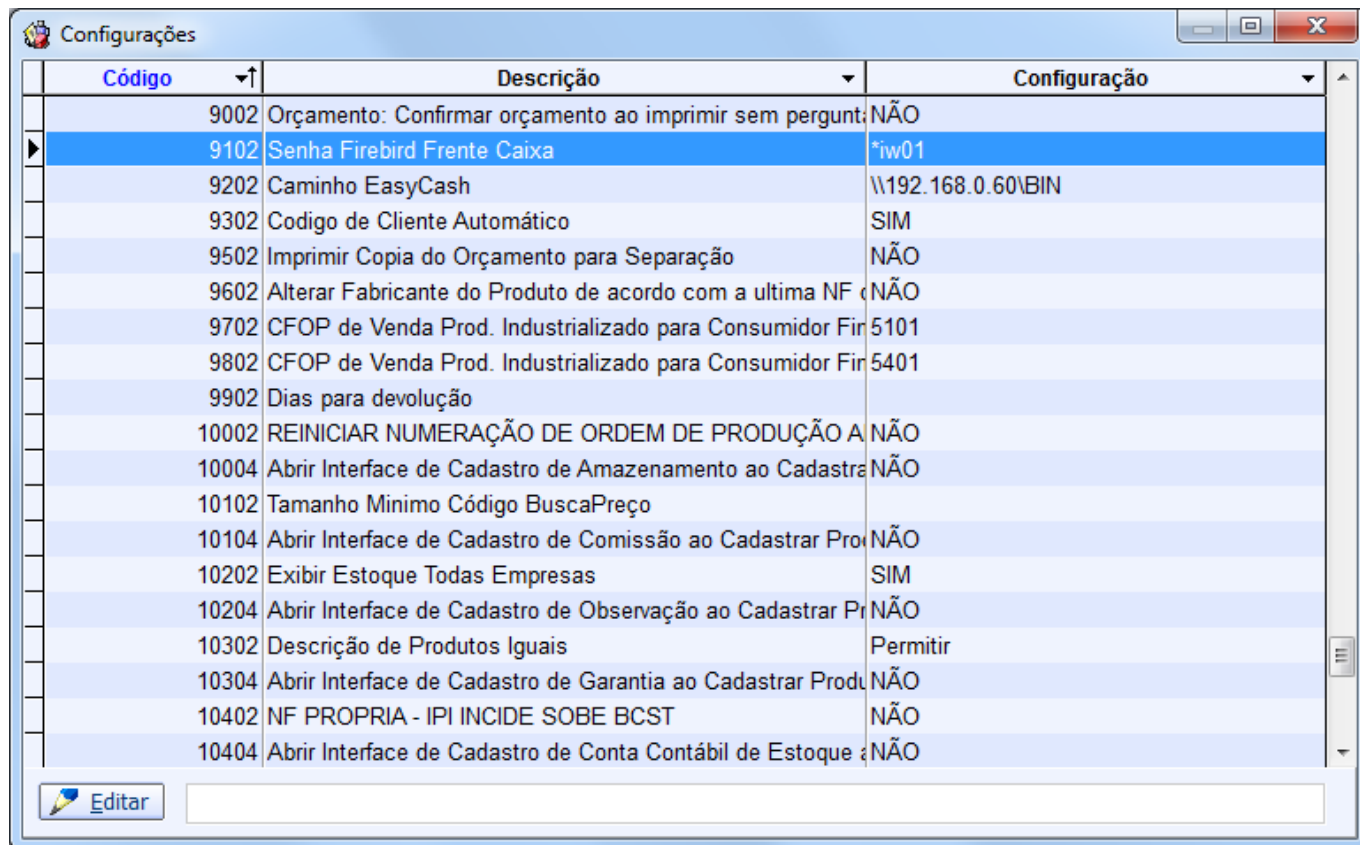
Configurações

| Código | Descrição | Configuração |
|---|---|---|
| 9002 | Orçamento: Confirmar orçamento ao imprimir sem pergunt | NÃO |
| 9102 | Senha Firebird Frente Caixa | *iw01 |
| 9202 | Caminho EasyCash | \\192.168.0.60\BIN |
| 9302 | Codigo de Cliente Automático | SIM |
| 9502 | Imprimir Copia do Orçamento para Separação | NÃO |
| 9602 | Alterar Fabricante do Produto de acordo com a ultima NF | NÃO |
| 9702 | CFOP de Venda Prod. Industrializado para Consumidor Fir | 5101 |
| 9802 | CFOP de Venda Prod. Industrializado para Consumidor Fir | 5401 |
| 9902 | Dias para devolução | |
| 10002 | REINICIAR NUMERAÇÃO DE ORDEM DE PRODUÇÃO A | NÃO |
| 10004 | Abrir Interface de Cadastro de Amazenamento ao Cadastra | NÃO |
| 10102 | Tamanho Minimo Código BuscaPreço | |
| 10104 | Abrir Interface de Cadastro de Comissão ao Cadastrar Pro | NÃO |
| 10202 | Exibir Estoque Todas Empresas | SIM |
| 10204 | Abrir Interface de Cadastro de Observação ao Cadastrar P | NÃO |
| 10302 | Descrição de Produtos Iguais | Permitir |
| 10304 | Abrir Interface de Cadastro de Garantia ao Cadastrar Produ | NÃO |
| 10402 | NF PROPRIA - IPI INCIDE SOBE BCST | NÃO |
| 10404 | Abrir Interface de Cadastro de Conta Contábil de Estoque | NÃO |

Editar